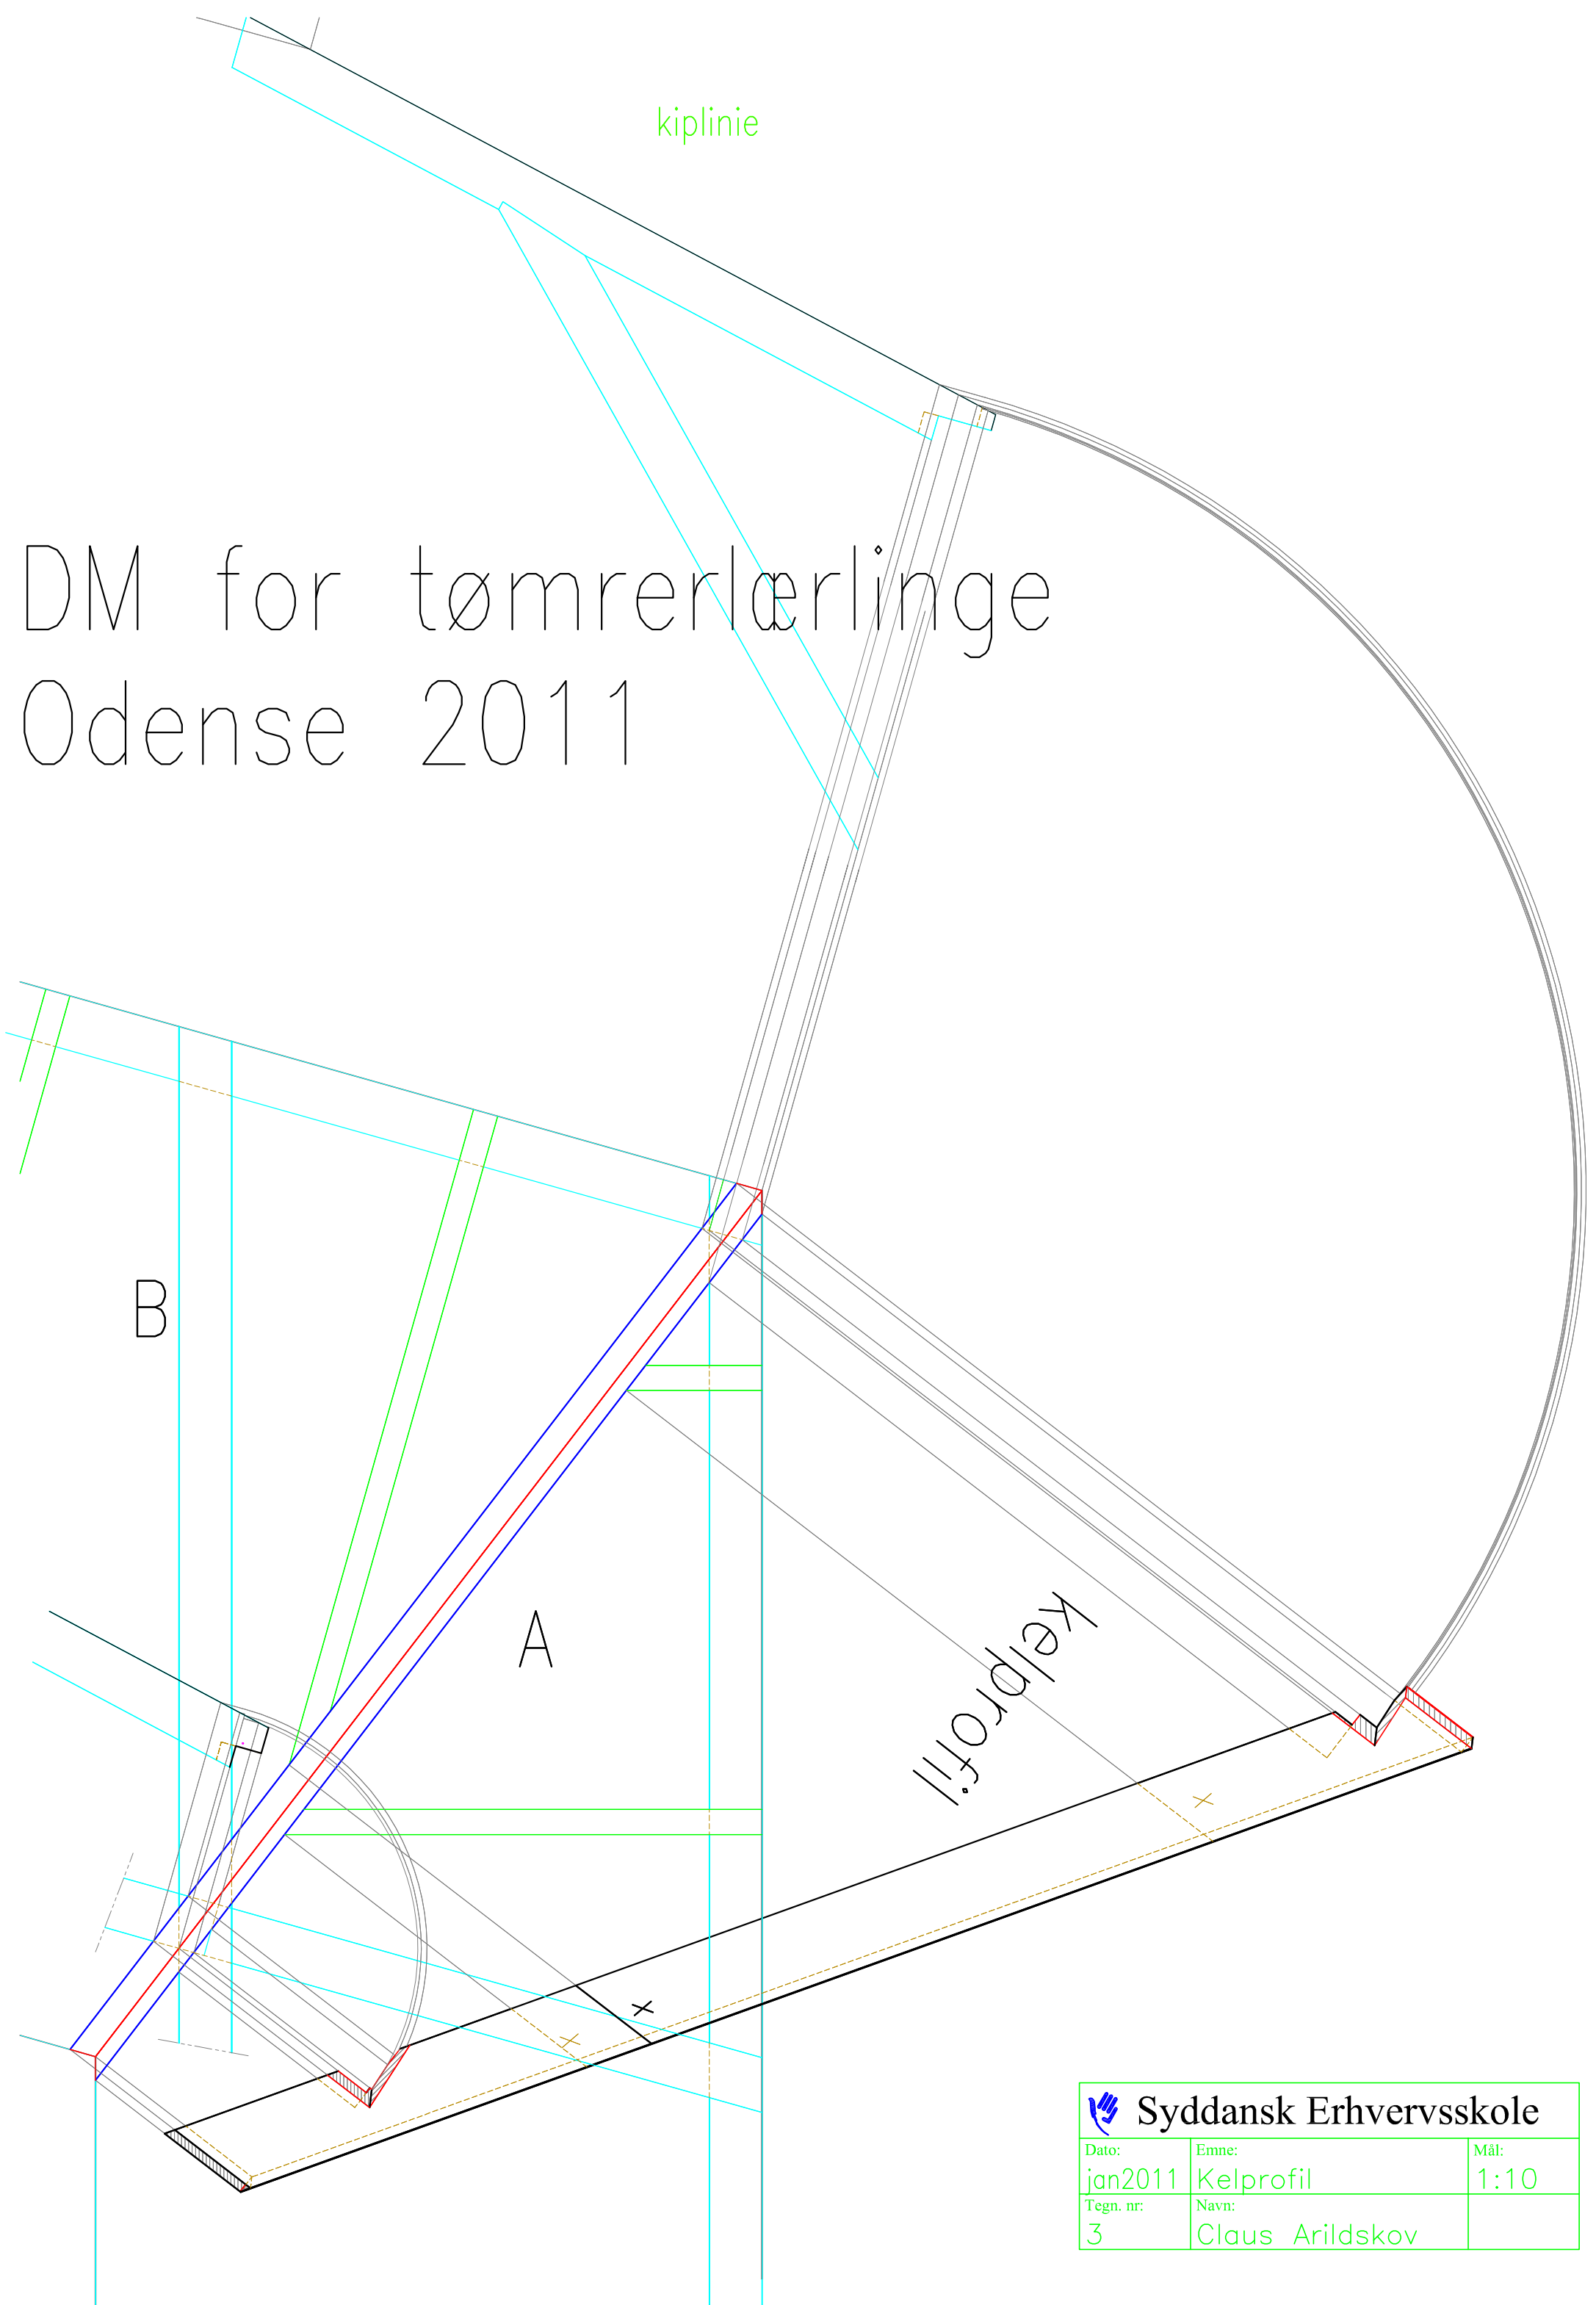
kiplinie

DM for tømrerlærlinge
Odense 2011

B

A

Kelprofil

Syddansk Erhvervsskole

| Dato: | Emne: | Mål: |
|---|---|---|
| jan2011 | Kelprofil | 1:10 |
| Tegn. nr: | Navn: | |
| 3 | Claus Arildskov | |